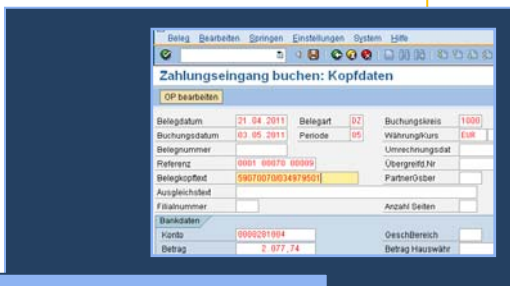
Beleg Bearbeiten Springen Einstellungen System Hilfe

Zahlungseingang buchen: Kopfdaten

OP bearbeiten

Belegdatum 21.04.2011 Belegart DZ Buchungskreis 1000
Buchungsdatum 03.05.2011 Periode 05 Währung/Kurs EUR
Belegnummer Umrechnungsdat
Referenz 0001 00070 00009 Übergreifd.Nr
Belegkopftext 59070070/034979501 PartnerGsber
Ausgleichstext
Filialnummer Anzahl Seiten

Bankdaten
Konto 0000281004 GeschBereich
Betrag 2.077,74 Betrag Hauswähr